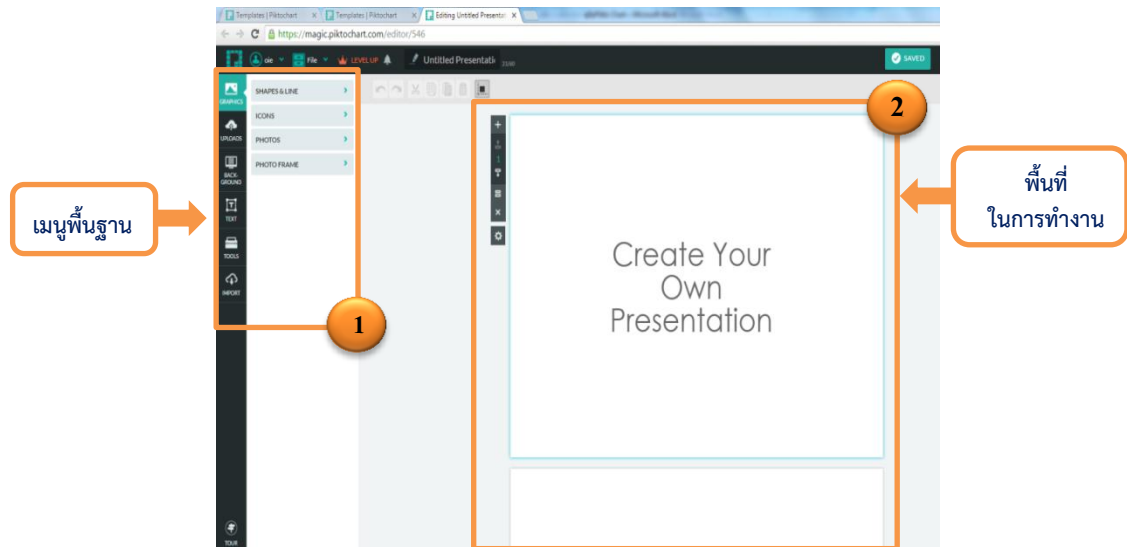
Templates | Piktochart
Templates | Piktochart
Editing Untitled Presentat
https://magic.piktochart.com/editor/546
File
LEVEL UP
Untitled Presentati
SAVED
GRAPHICS
UPLOADS
BACK GROUND
TEXT
TOOLS
IMPORT
TOUR
SHAPES & LINE
ICONS
PHOTOS
PHOTO FRAME
เมนูพื้นฐาน
1
2
พื้นที่
ในการทำงาน
Create Your Own Presentation